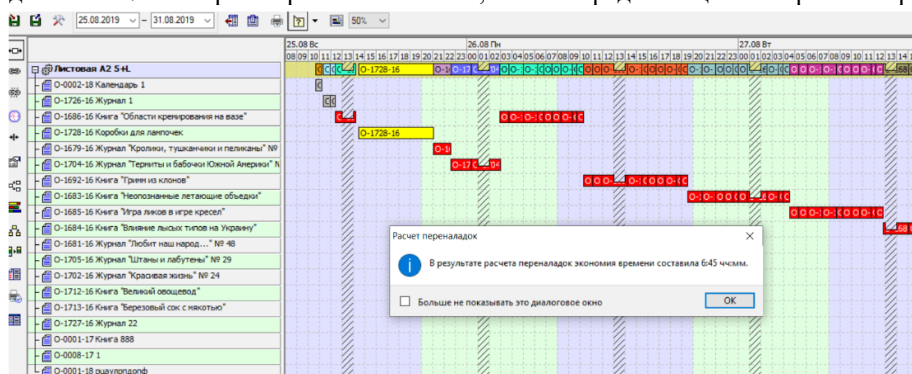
25.08.2019 – 31.08.2019 50%

25.08 Вс
08 09 10 11 12 13 14 15 16 17 18 19 20 21 22 23 00 01 02 03 04 05 06 07 08 09 10 11 12 13 14 15 16 17 18 19 20 21 22 23 00 01 02 03 04 05 06 07 08 09 10 11 12 13 14
26.08 Пн
27.08 Вт

Листовая А2 5+L
O-0002-18 Календарь 1
O-1726-16 Журнал 1
O-1686-16 Книга "Области кремирования на вазе"
O-1728-16 Коробки для лампочек
O-1679-16 Журнал "Кролики, тушканчики и пеликаны" №
O-1704-16 Журнал "Термиты и бабочки Южной Америки" N
O-1692-16 Книга "Гимн из клонов"
O-1683-16 Книга "Неопознанные летающие объедки"
O-1685-16 Книга "Игра ликов в игре кресел"
O-1684-16 Книга "Влияние лысых типов на Украину"
O-1681-16 Журнал "Любит наш народ..." № 48
O-1705-16 Журнал "Штаны и лабутены" № 29
O-1702-16 Журнал "Красивая жизнь" № 24
O-1712-16 Книга "Великий овощевод"
O-1713-16 Книга "Березовый сок с мякотью"
O-1727-16 Журнал 22
O-0001-17 Книга 888
O-0008-17 1
O-0001-18 рцаулордолф

O-1728-16
O-1728-16
O-17

Расчет переналадок
В результате расчета переналадок экономия времени составила 6:45 чч:мм.
Больше не показывать это диалоговое окно
OK